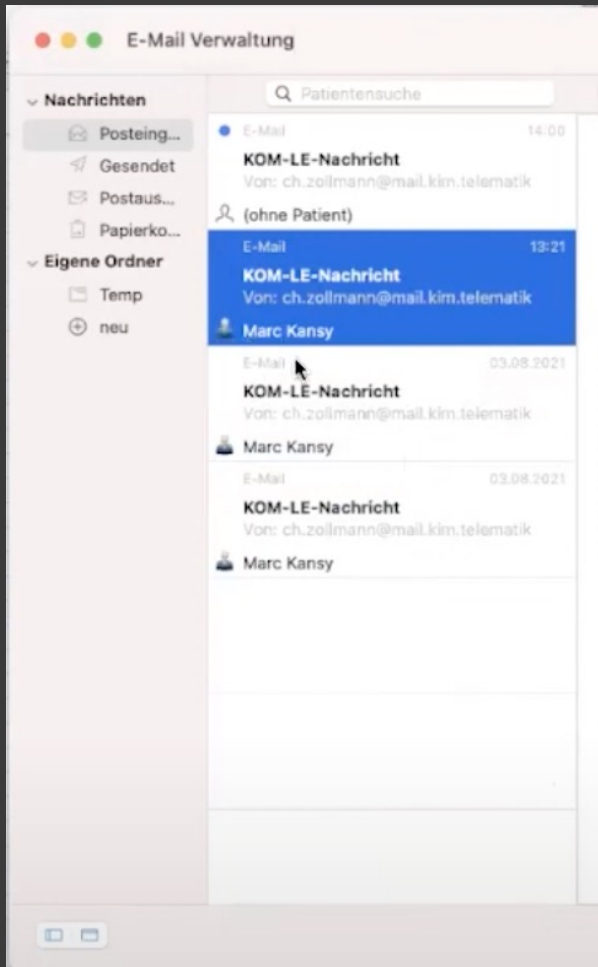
E-Mail Verwaltung

Nachrichten
Posteing...
Gesendet
Postaus...
Papierko...
Eigene Ordner
Temp
neu

Patientensuche

E-Mail 14:00
KOM-LE-Nachricht
Von: ch.zollmann@mail.kim.telematik
(ohne Patient)

E-Mail 13:21
KOM-LE-Nachricht
Von: ch.zollmann@mail.kim.telematik
Marc Kansy

E-Mail 03.08.2021
KOM-LE-Nachricht
Von: ch.zollmann@mail.kim.telematik
Marc Kansy

E-Mail 03.08.2021
KOM-LE-Nachricht
Von: ch.zollmann@mail.kim.telematik
Marc Kansy